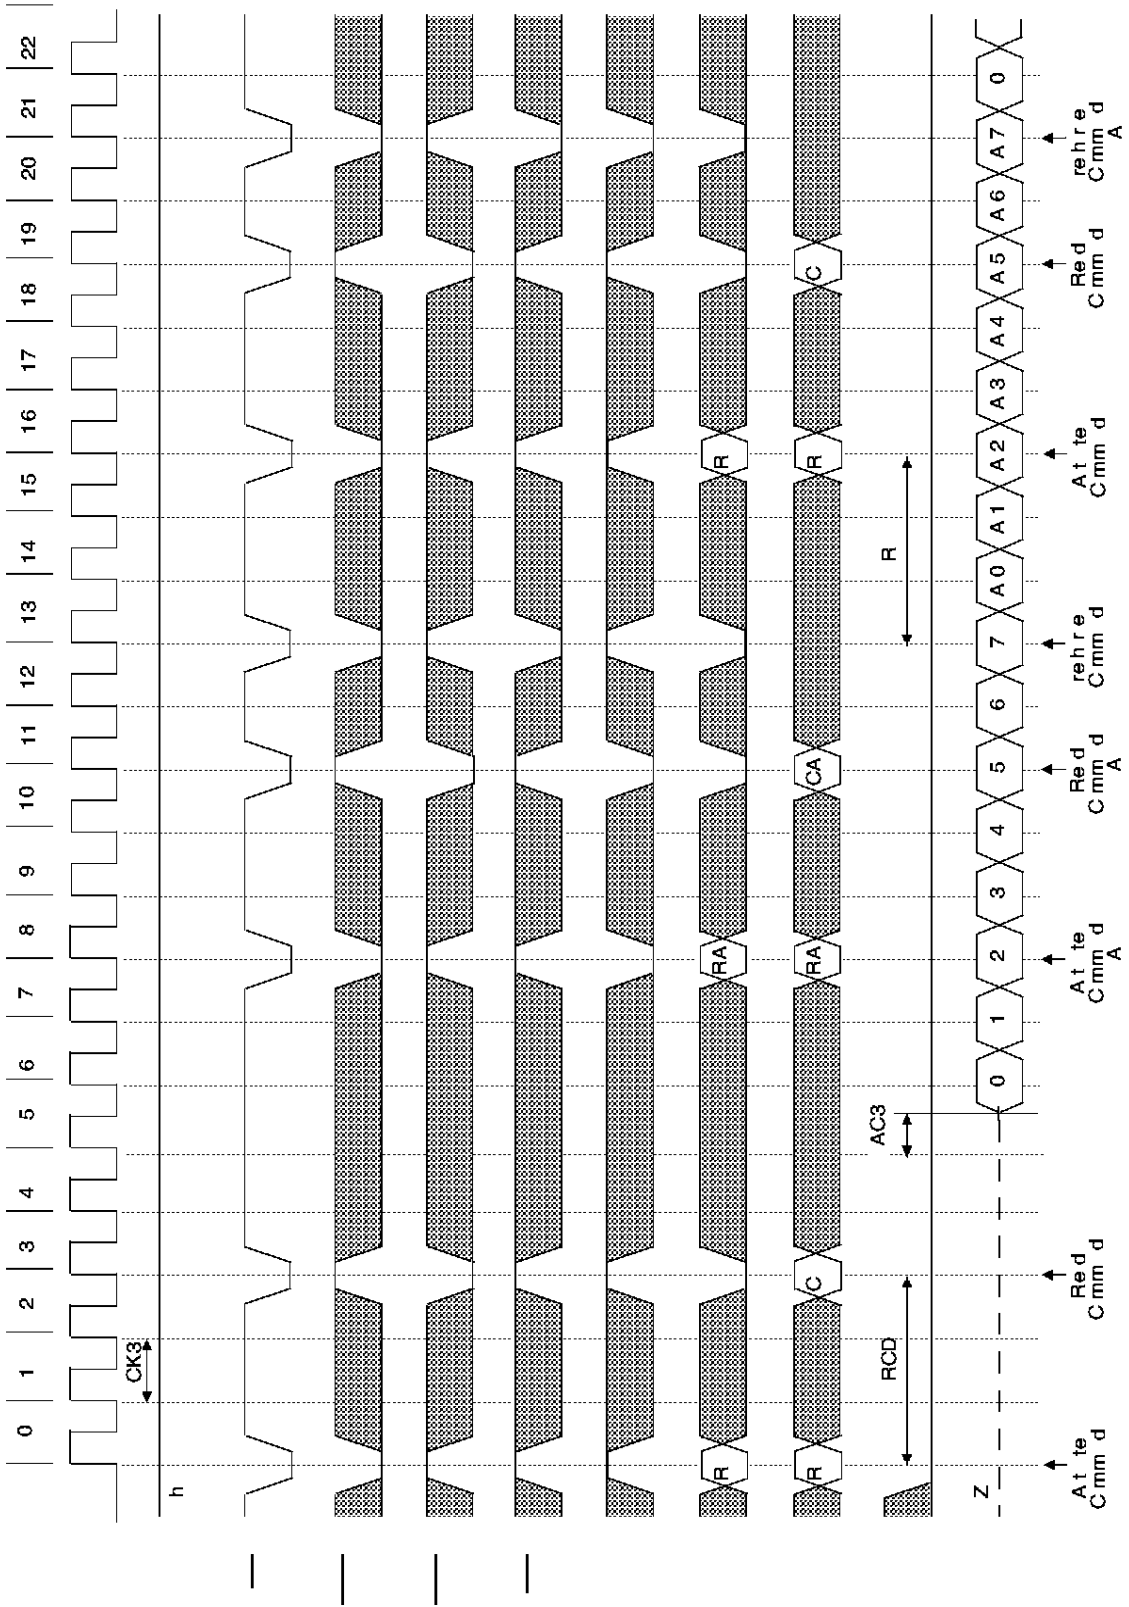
0 1 2 3 4 5 6 7 8 9 10 11 12 13 14 15 16 17 18 19 20 21 22

CK3

h

R RA R

R C RA CA R C

RCD AC3 R

Z 0 1 2 3 4 5 6 7 A0 A1 A2 A3 A4 A5 A6 A7 0

At te Cmm d

Red Cmm d

At te Cmm d A

Red Cmm d A

rehre Cmm d

At te Cmm d

Red Cmm d

rehre Cmm d A